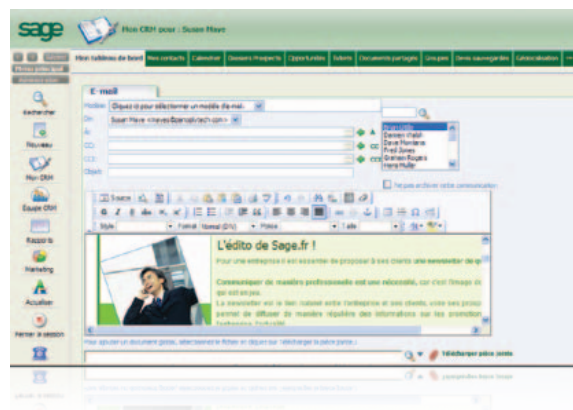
sage Mon CRM pour : Susan Mave

Mon tableau de bord | Mes contacts | Calendrier | Dossiers Prospects | Opportunités | Tickets | Documents partagés | Liens pers | Devis sauvegardés | Géolocalisation

Rechercher
Nouveau
Mon CRM
Equipe CRM
Rapports
Marketing
Actualiser
Fermer la session

E-mail

Modèle: Cliquez ici pour sélectionner un modèle d'e-mail...
De: Susan Mave <smave@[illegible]tech.com>
A:
CC:
CCI:
Objet:

A
CC
CCI

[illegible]
Damien Walsh
Dave Montana
Fred Jones
Graham Rogers
Hans Muller

Envoyer et archiver votre communication

Source
Style | Format Normal (DIV) | Police | Taille

L'édito de Sage.fr !

Pour une entreprise il est essentiel de proposer à ses clients une newsletter de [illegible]

Communiquer de manière professionnelle est une nécessité, car c'est l'image de qui est en jeu.
La newsletter est le lien naturel entre l'entreprise et ses clients, c'est ses prospects permet de diffuser de manière régulière des informations sur les promotion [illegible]

Pour ajouter un document global, sélectionnez le fichier en cliquant sur 'télécharger la pièce jointe.'

Télécharger pièce jointe